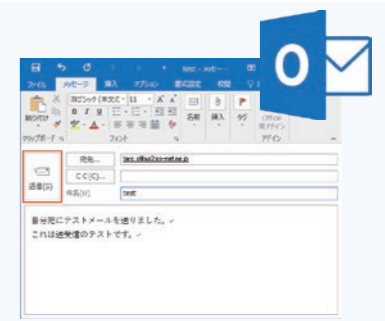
test - メッセ...

ファイル メッセージ 挿入 オプション 書式設定 校閲

貼り付け

クリップボード

游ゴシック (本文) 11

B I U

フォント

名前

タグ

Office アドイン

アドイン

送信(S)

宛先...

test_office@co-net.ne.jp

CC(C)...

件名(U)

test

自分宛にテストメールを送りました。

これは送受信のテストです。